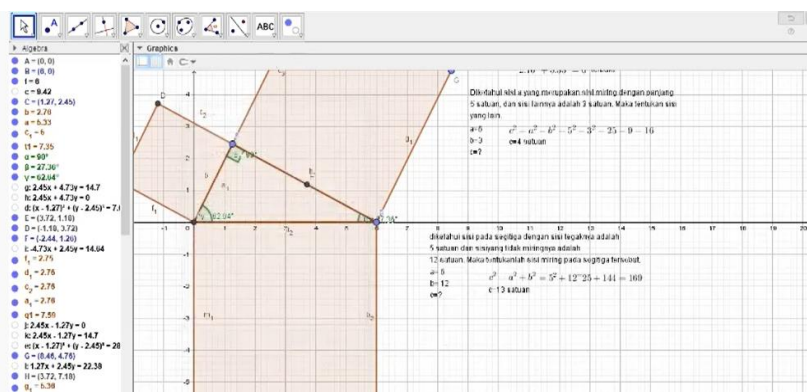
ABC

Algebra
A = (0, 0)
B = (6, 0)
f = 6
c = 9.42
C = (1.27, 2.45)
b = 2.76
a = 5.33
$c_1$ = 6
t1 = 7.35
α = 90°
β = 27.36°
γ = 62.64°
g: 2.45x + 4.73y = 14.7
h: 2.45x + 4.73y = 0
d: $(x - 1.27)^2 + (y - 2.45)^2$ = 7.
E = (-3.72, 1.10)
D = (-1.18, 3.72)
F = (-2.44, 1.26)
i: -4.73x + 2.45y = 14.64
$f_1$ = 2.76
$d_1$ = 2.76
$c_2$ = 2.76
$a_1$ = 2.76
q1 = 7.59
j: 2.45x - 1.27y = 0
k: 2.45x - 1.27y = 14.7
e: $(x - 1.27)^2 + (y - 2.45)^2$ = 28
G = (8.46, 4.76)
l: 1.27x + 2.45y = 22.38
H = (3.72, 7.18)
$g_1$ = 5.36

Graphics

Diketahui sisi a yang merupakan sisi miring dengan panjang 5 satuan, dan sisi lainnya adalah 3 satuan. Maka tentukan sisi yang lain.
a=5
b=3
c=?
$c^2 = a^2 - b^2 = 5^2 - 3^2 = 25 - 9 = 16$
c=4 satuan

diketahui sisi pada segitiga dengan sisi tegaknya adalah 5 satuan dan sisiyang tidak miringnya adalah 12 satuan. Maka tentukanlah sisi miring pada segitiga tersebut.
a=5
b=12
c=?
$c^2 = a^2 + b^2 = 5^2 + 12^2 25 + 144 = 169$
c=13 satuan

D, C, G, A, B, E, F, $c_2$, $a_1$, $f_1$, $d_1$, $g_1$, $e_1$, a, b, c, 90°, 62.64°, 27.36°

-1 0 1 2 3 4 5 6 7 8 9 10 11 12 13 14 15 16 17 18 19 20
4 3 2 1 -1 -2 -3 -4 -5